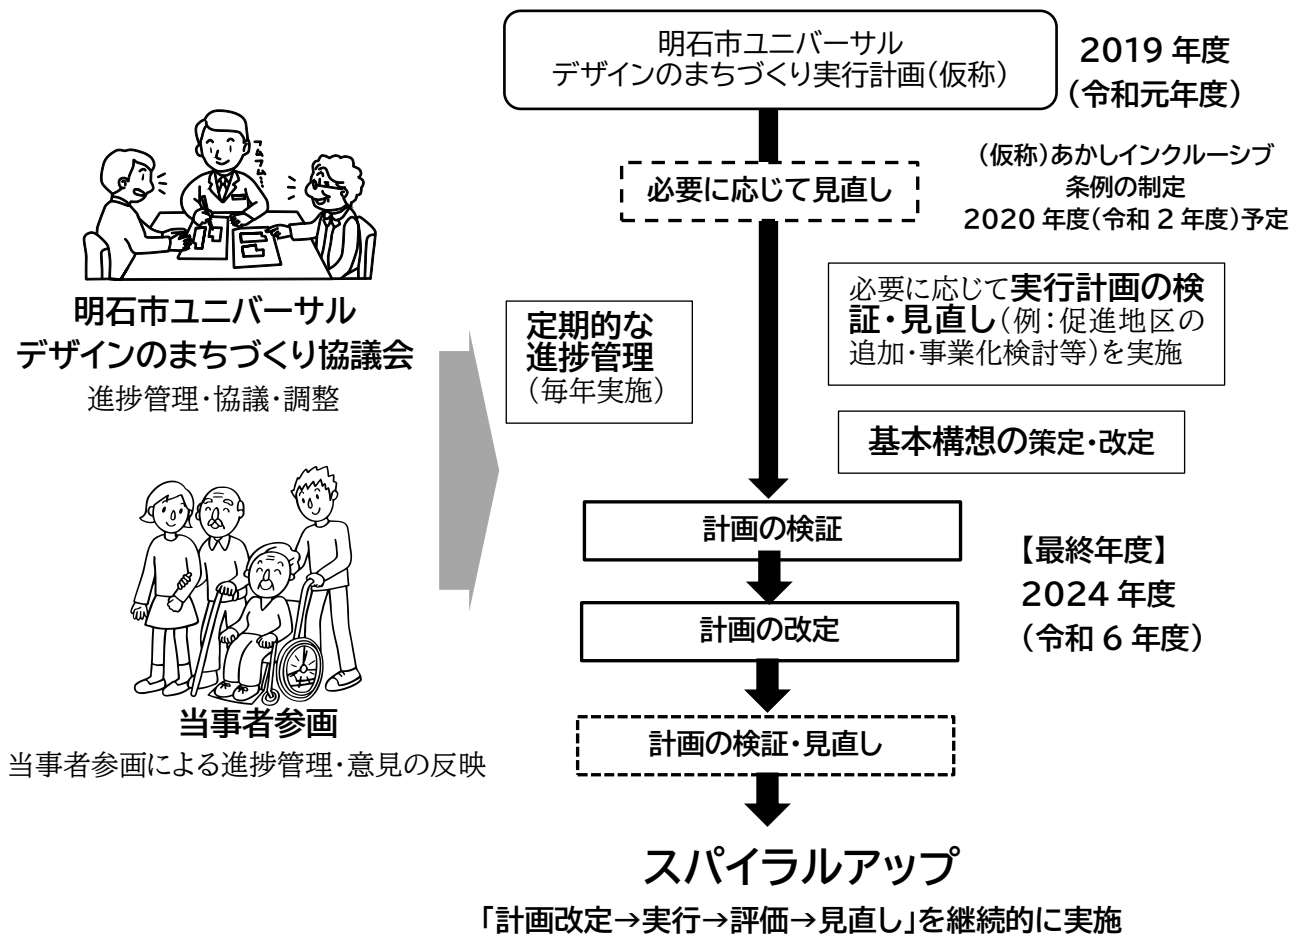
明石市ユニバーサル
デザインのまちづくり協議会
進捗管理・協議・調整

当事者参画
当事者参画による進捗管理・意見の反映

定期的な
進捗管理
(毎年実施)

明石市ユニバーサル
デザインのまちづくり実行計画(仮称)

2019 年度
(令和元年度)

必要に応じて見直し

(仮称)あかしインクルーシブ
条例の制定
2020 年度(令和 2 年度)予定

必要に応じて実行計画の検証・見直し(例:促進地区の追加・事業化検討等)を実施

基本構想の策定・改定

計画の検証

計画の改定

【最終年度】
2024 年度
(令和 6 年度)

計画の検証・見直し

スパイラルアップ
「計画改定→実行→評価→見直し」を継続的に実施